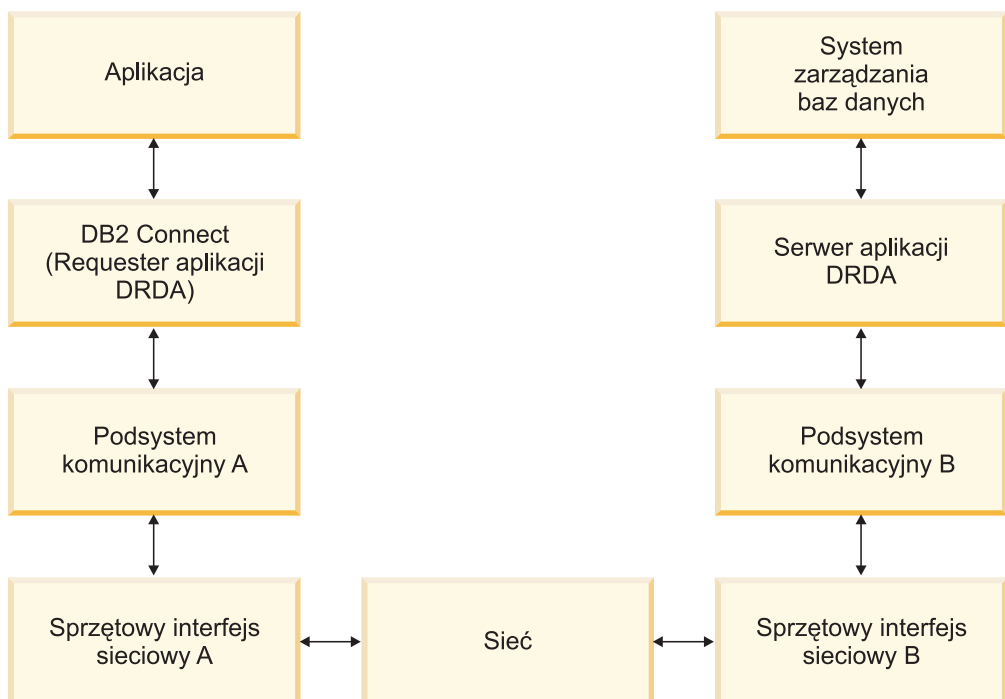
Aplikacja

DB2 Connect (Requester aplikacji DRDA)

Podsystem komunikacyjny A

Sprzętowy interfejs sieciowy A

Sieć

System zarządzania baz danych

Serwer aplikacji DRDA

Podsystem komunikacyjny B

Sprzętowy interfejs sieciowy B